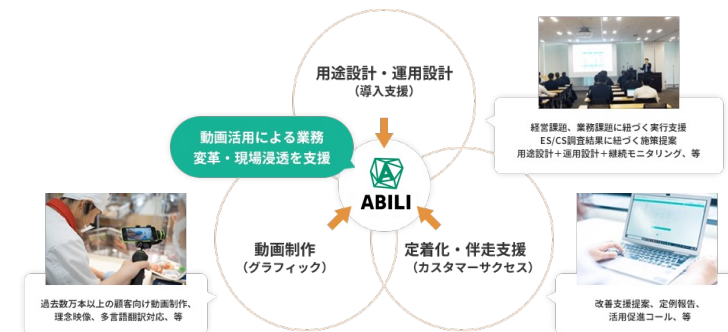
用途設計・運用設計
（導入支援）

経営課題、業務課題に紐づく実行支援
ES/CS調査結果に紐づく施策提案
用途設計＋運用設計＋継続モニタリング、等

動画活用による業務
変革・現場浸透を支援

ABILI

動画制作
（グラフィック）

定着化・伴走支援
（カスタマーサクセス）

過去数万本以上の顧客向け動画制作、
理念映像、多言語翻訳対応、等

改善支援提案、定例報告、
活用促進コール、等